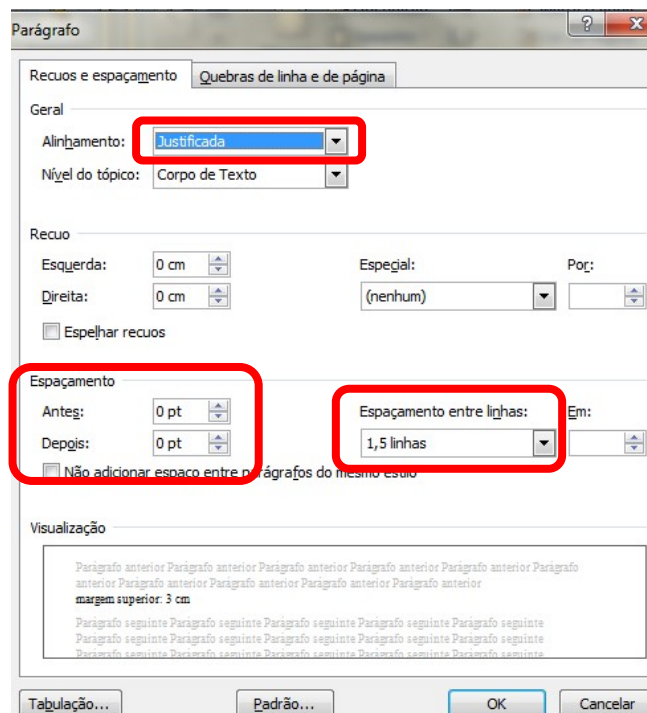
Parágrafo

?

Recuos e espaçamento | Quebras de linha e de página

Geral

Alinhamento: Justificada

Nível do tópico: Corpo de Texto

Recuo

Esquerda: 0 cm

Direita: 0 cm

Especial:

(nenhum)

Por:

Espelhar recuos

Espaçamento

Antes: 0 pt

Depois: 0 pt

Espaçamento entre linhas:

1,5 linhas

Em:

Não adicionar espaço entre parágrafos do mesmo estilo

Visualização

Parágrafo anterior Parágrafo anterior Parágrafo anterior Parágrafo anterior Parágrafo anterior Parágrafo anterior Parágrafo anterior Parágrafo anterior Parágrafo anterior Parágrafo anterior

margem superior: 3 cm

Parágrafo seguinte Parágrafo seguinte Parágrafo seguinte Parágrafo seguinte Parágrafo seguinte Parágrafo seguinte Parágrafo seguinte Parágrafo seguinte Parágrafo seguinte Parágrafo seguinte Parágrafo seguinte Parágrafo seguinte Parágrafo seguinte Parágrafo seguinte

Tabulação... | Padrão... | OK | Cancelar